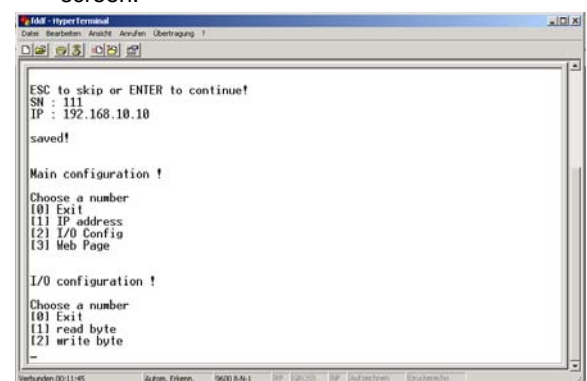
screen.

fddf - HyperTerminal

Datei Bearbeiten Ansicht Anrufen Übertragung ?

ESC to skip or ENTER to continue!
SN : 111
IP : 192.168.10.10

saved!

Main configuration !

Choose a number
[0] Exit
[1] IP address
[2] I/O Config
[3] Web Page

I/O configuration !

Choose a number
[0] Exit
[1] read byte
[2] write byte
_

Verbunden 00:11:45 Autom. Erkenn. 9600 8-N-1 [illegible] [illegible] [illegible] Aufzeichnen Druckecho